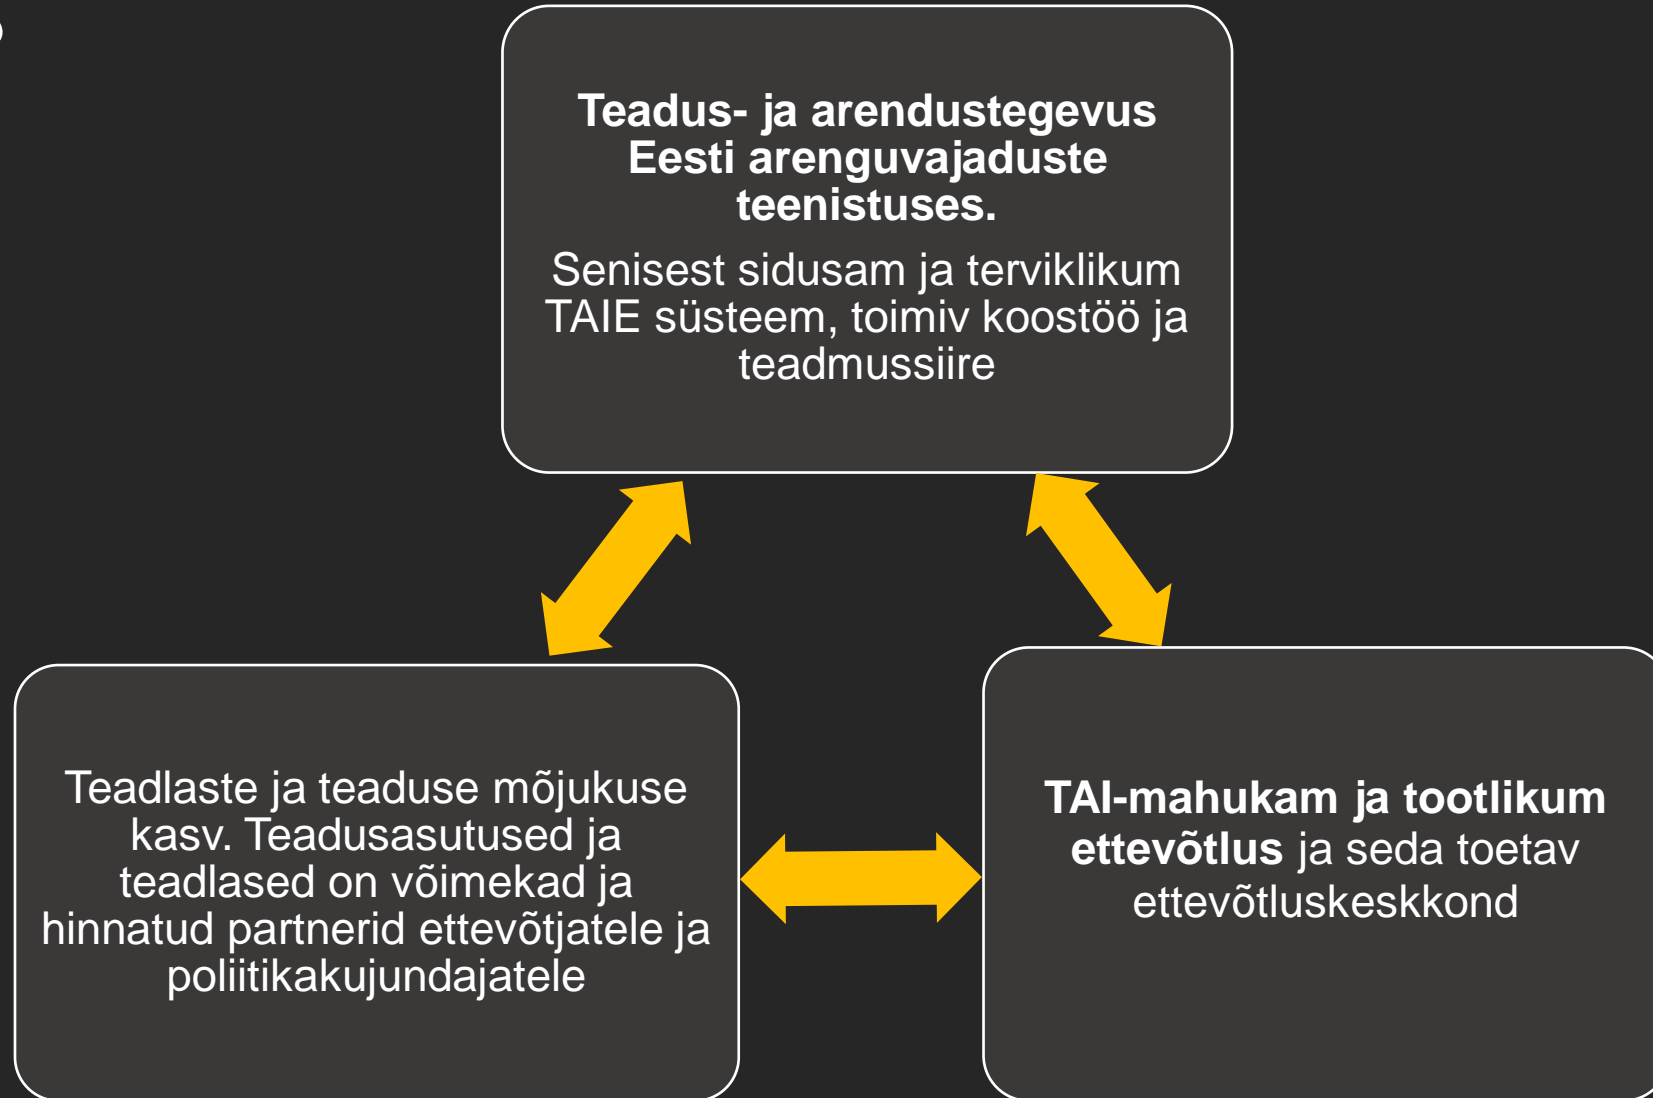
**Teadus- ja arendustegevus Eesti arenguvajaduste teenistuses.**

Senisest sidusam ja terviklikum TAIE süsteem, toimiv koostöö ja teadmussiire

Teadlaste ja teaduse mõjukuse kasv. Teadusasutused ja teadlased on võimekad ja hinnatud partnerid ettevõtjatele ja poliitikakujundajatele

**TAI-mahukam ja tootlikum ettevõtlus** ja seda toetav ettevõtluskeskkond